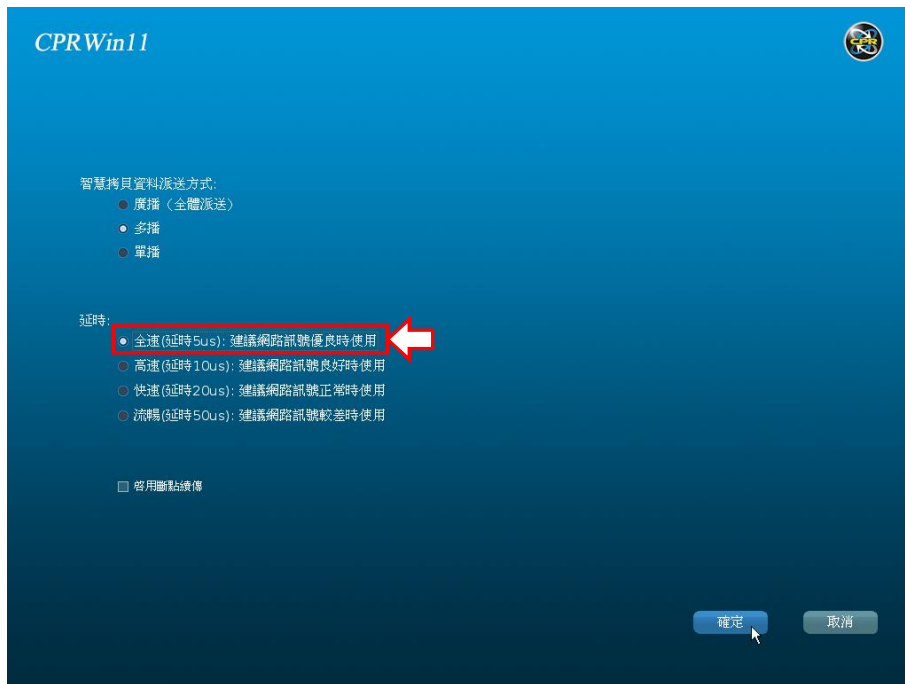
CPRWin11

CPR

智慧拷貝資料派送方式:
廣播（全體派送）
多播
單播

延時:
全速(延時5us): 建議網路訊號優良時使用
高速(延時10us): 建議網路訊號良好時使用
快速(延時20us): 建議網路訊號正常時使用
流暢(延時50us): 建議網路訊號較差時使用

啓用斷點續傳

確定
取消